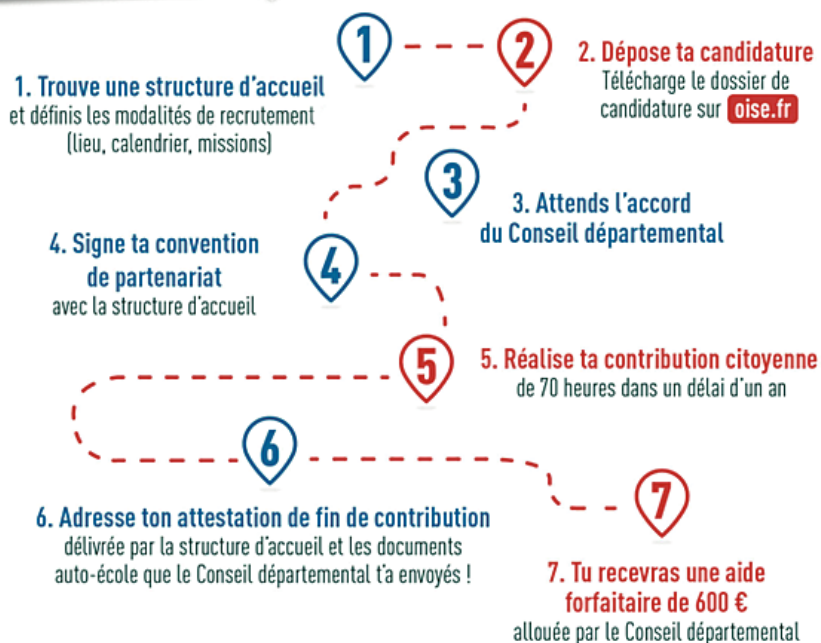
1

2

2. Dépose ta candidature
Télécharge le dossier de candidature sur oise.fr

1. Trouve une structure d'accueil
et définis les modalités de recrutement (lieu, calendrier, missions)

3

3. Attends l'accord du Conseil départemental

4. Signe ta convention de partenariat
avec la structure d'accueil

4

5

5. Réalise ta contribution citoyenne
de 70 heures dans un délai d'un an

6

7

6. Adresse ton attestation de fin de contribution
délivrée par la structure d'accueil et les documents auto-école que le Conseil départemental t'a envoyés !

7. Tu recevras une aide forfaitaire de 600 €
allouée par le Conseil départemental